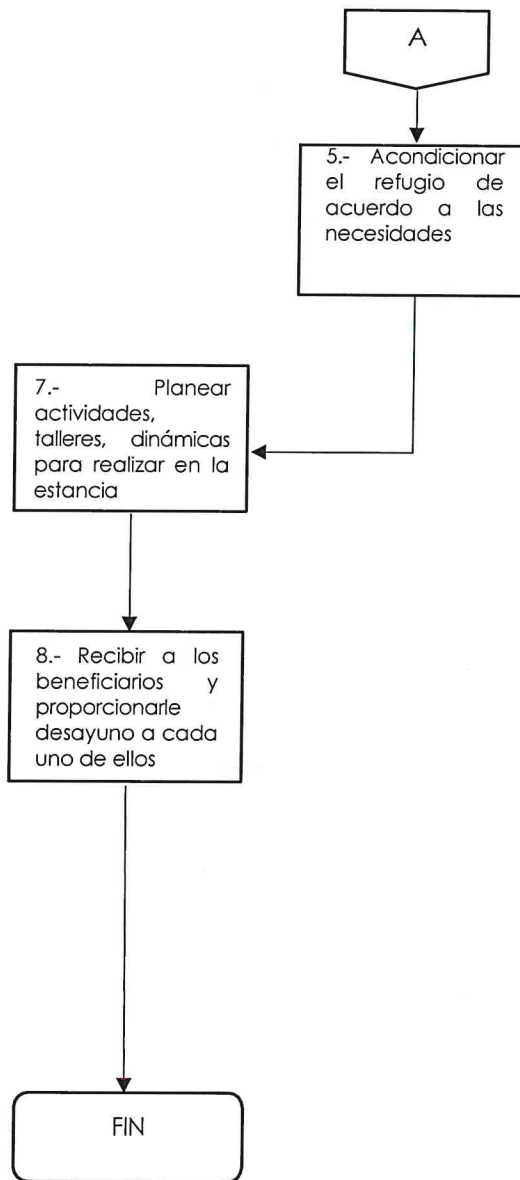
A

5.- Acondicionar el refugio de acuerdo a las necesidades

7.- Planear actividades, talleres, dinámicas para realizar en la estancia

8.- Recibir a los beneficiarios y proporcionarle desayuno a cada uno de ellos

FIN